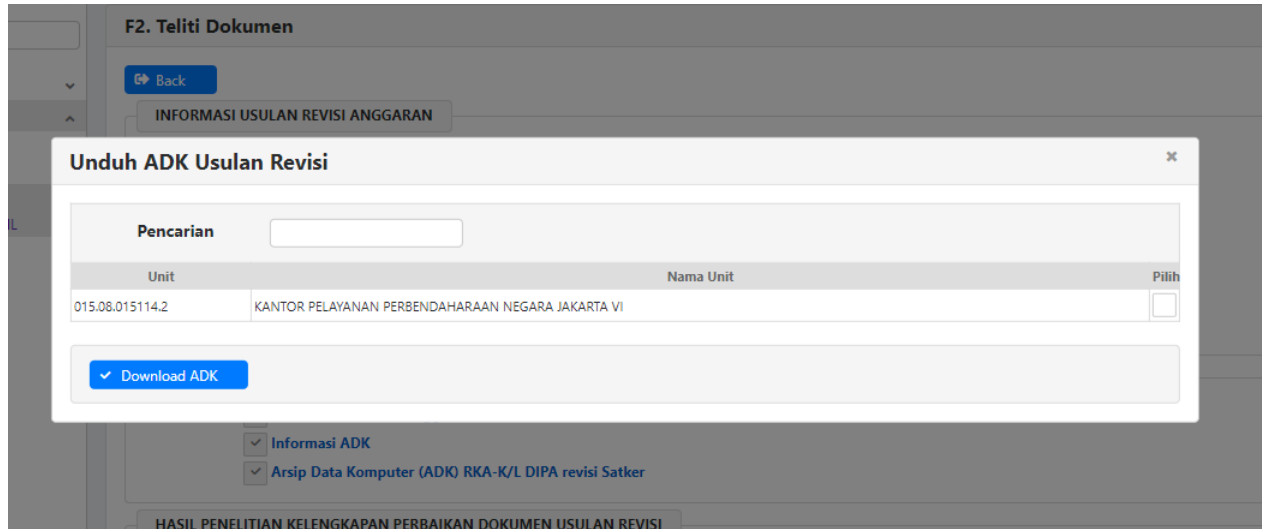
F2. Teliti Dokumen

Back

INFORMASI USULAN REVISI ANGGARAN

Unduh ADK Usulan Revisi

×

Pencarian

| Unit | Nama Unit | Pilih |
|---|---|---|
| 015.08.015114.2 | KANTOR PELAYANAN PERBENDAHARAAN NEGARA JAKARTA VI | |

Download ADK

Informasi ADK

Arsip Data Komputer (ADK) RKA-K/L DIPA revisi Satker

HASIL PENELITIAN KELENGKAPAN PERBAIKAN DOKUMEN USULAN REVISI